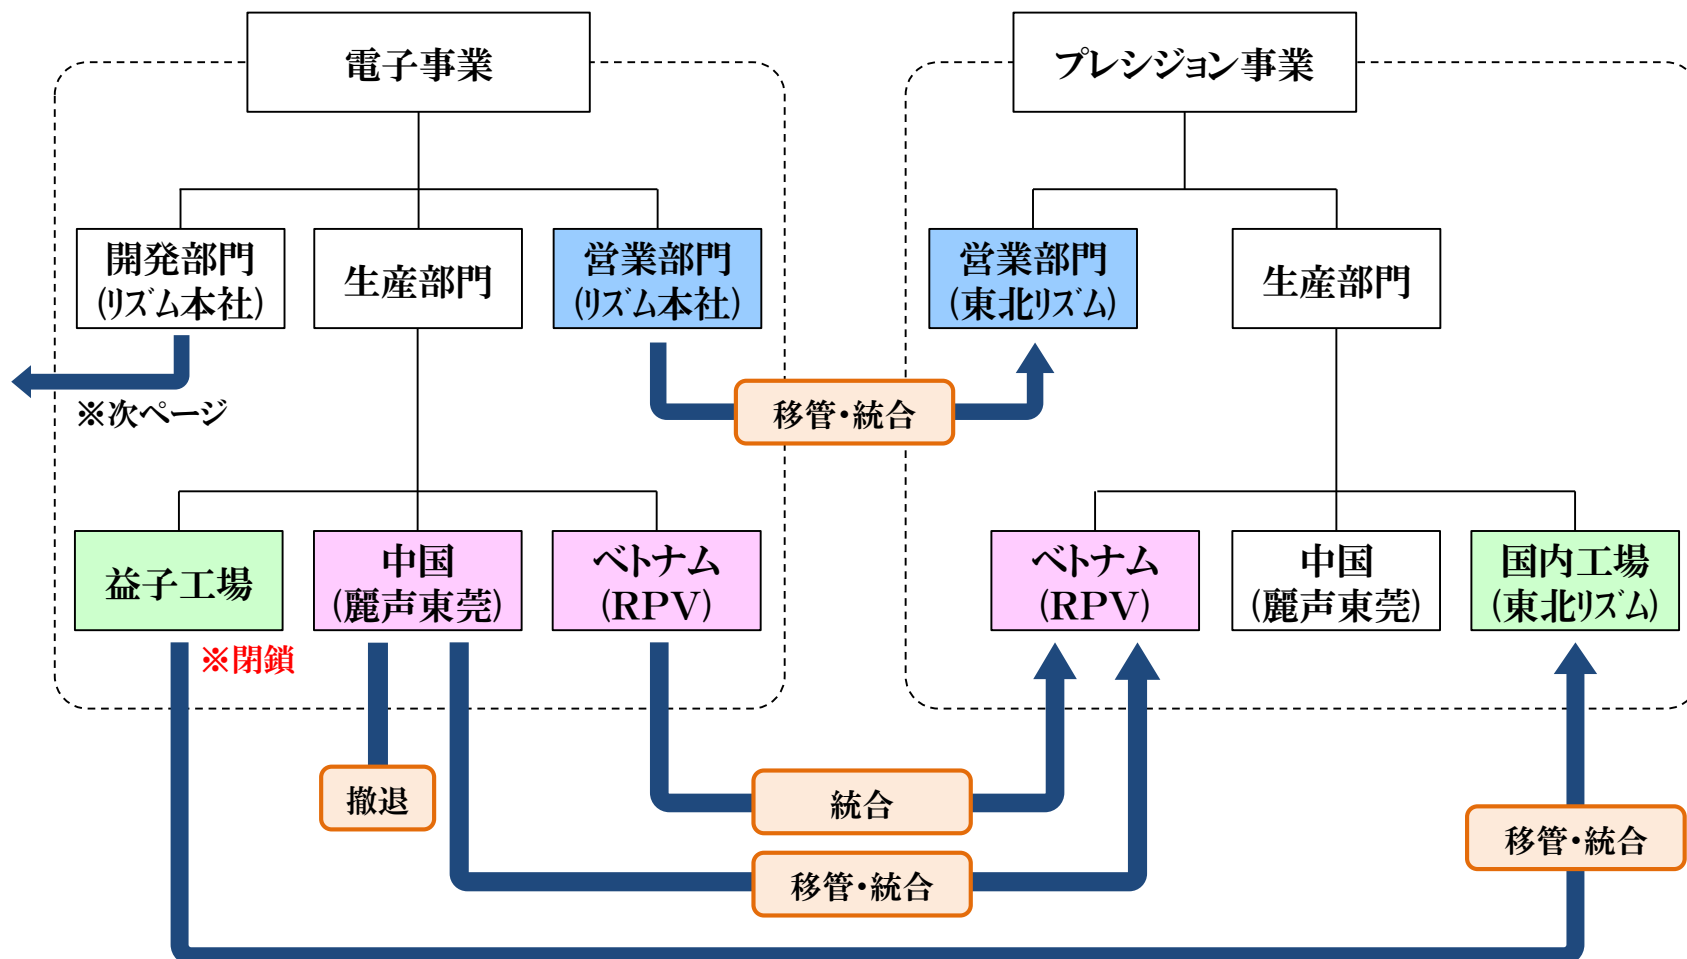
電子事業

プレシジョン事業

開発部門
(リズム本社)

生産部門

営業部門
(リズム本社)

営業部門
(東北リズム)

生産部門

※次ページ

移管・統合

益子工場

中国
(麗声東莞)

ベトナム
(RPV)

ベトナム
(RPV)

中国
(麗声東莞)

国内工場
(東北リズム)

※閉鎖

撤退

統合

移管・統合

移管・統合